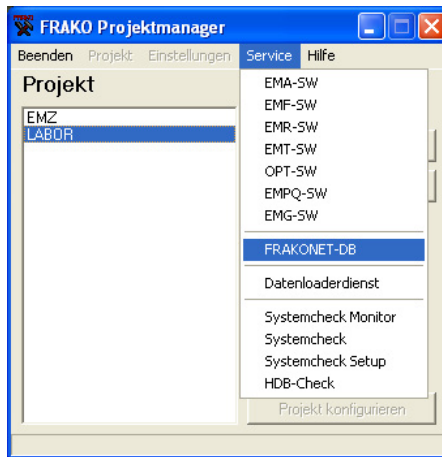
FRAKO Projektmanager

Beenden Projekt Einstellungen Service Hilfe

Projekt

EMZ
LABOR

EMA-SW
EMF-SW
EMR-SW
EMT-SW
OPT-SW
EMPQ-SW
EMG-SW
FRAKONET-DB
Datenloaderdienst
Systemcheck Monitor
Systemcheck
Systemcheck Setup
HDB-Check

Projekt konfigurieren